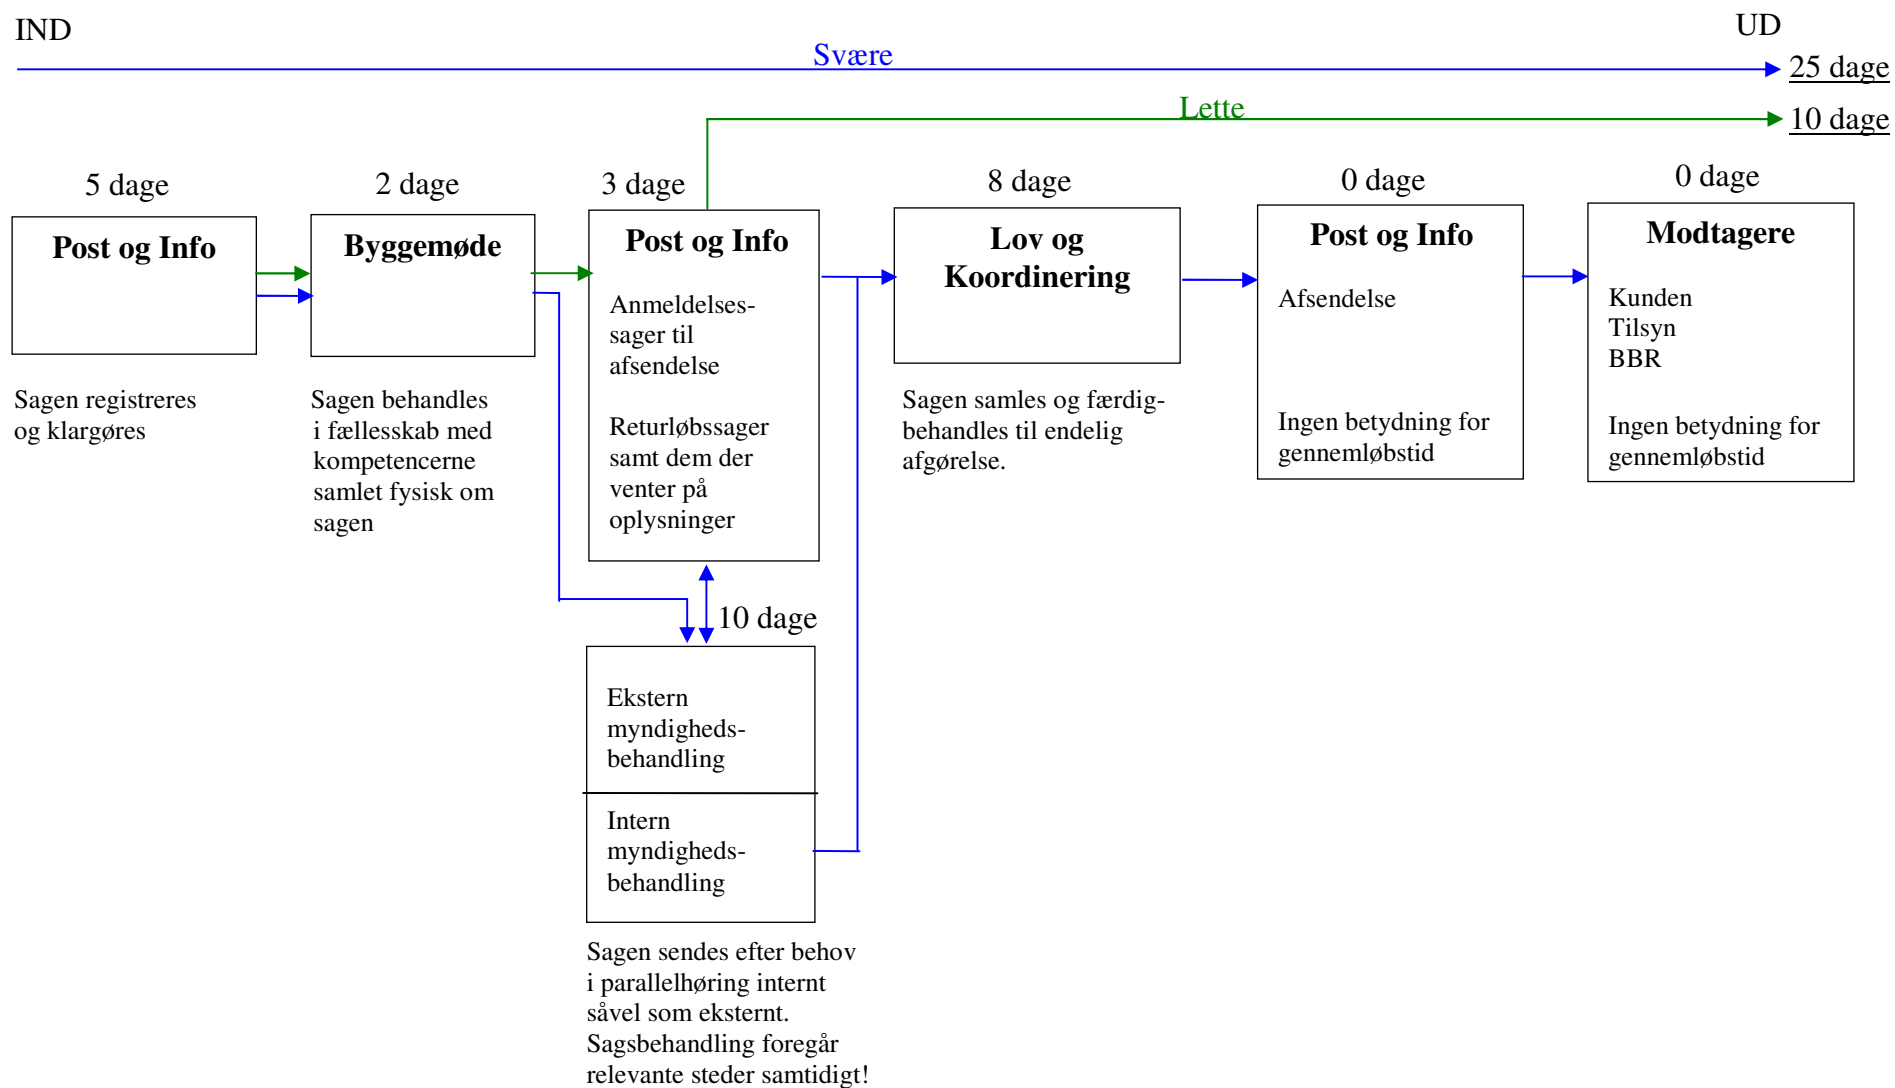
IND

UD

Svære

25 dage

Lette

10 dage

5 dage

Post og Info

Sagen registreres og klargøres

2 dage

Byggemøde

Sagen behandles i fællesskab med kompetencerne samlet fysisk om sagen

3 dage

Post og Info

Anmeldelsessager til afsendelse

Returløbssager samt dem der venter på oplysninger

10 dage

Ekstern myndighedsbehandling

Intern myndighedsbehandling

Sagen sendes efter behov i parallelhøring internt såvel som eksternt. Sagsbehandling foregår relevante steder samtidigt!

8 dage

Lov og Koordinering

Sagen samles og færdigbehandles til endelig afgørelse.

0 dage

Post og Info

Afsendelse

Ingen betydning for gennemløbstid

0 dage

Modtagere

Kunden
Tilsyn
BBR

Ingen betydning for gennemløbstid